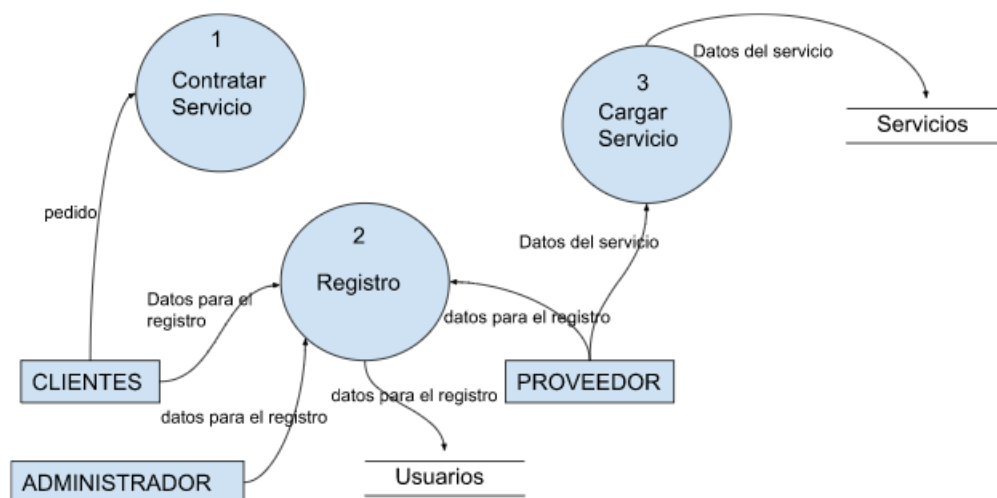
1
Contratar Servicio

Datos del servicio

3
Cargar Servicio

Servicios

pedido

2
Registro

Datos del servicio

Datos para el registro

datos para el registro

CLIENTES

PROVEEDOR

datos para el registro

datos para el registro

ADMINISTRADOR

Usuarios